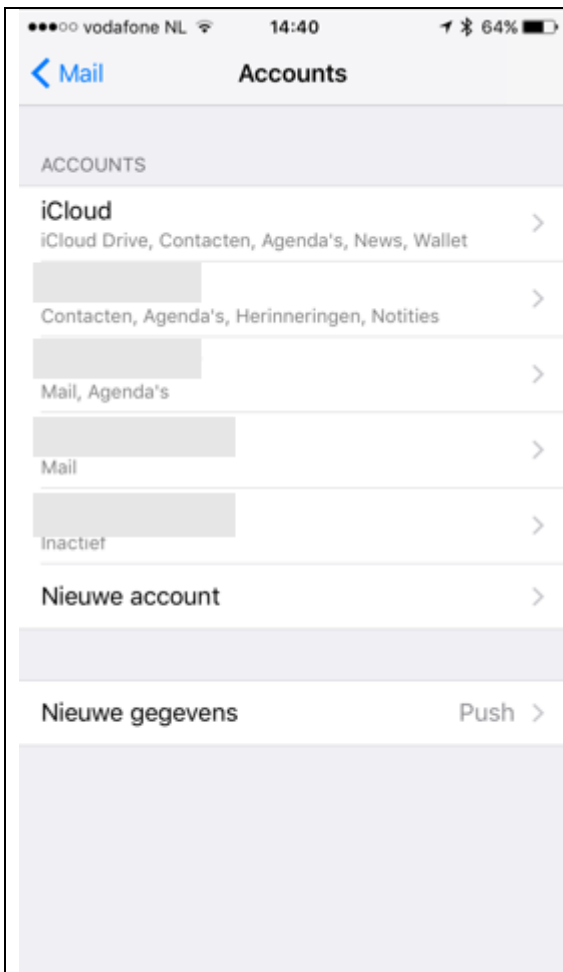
vodafone NL 14:40 64%

Mail Accounts

ACCOUNTS

iCloud
iCloud Drive, Contacten, Agenda's, News, Wallet

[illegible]
Contacten, Agenda's, Herinneringen, Notities

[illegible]
Mail, Agenda's

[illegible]
Mail

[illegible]
Inactief

Nieuwe account

Nieuwe gegevens Push